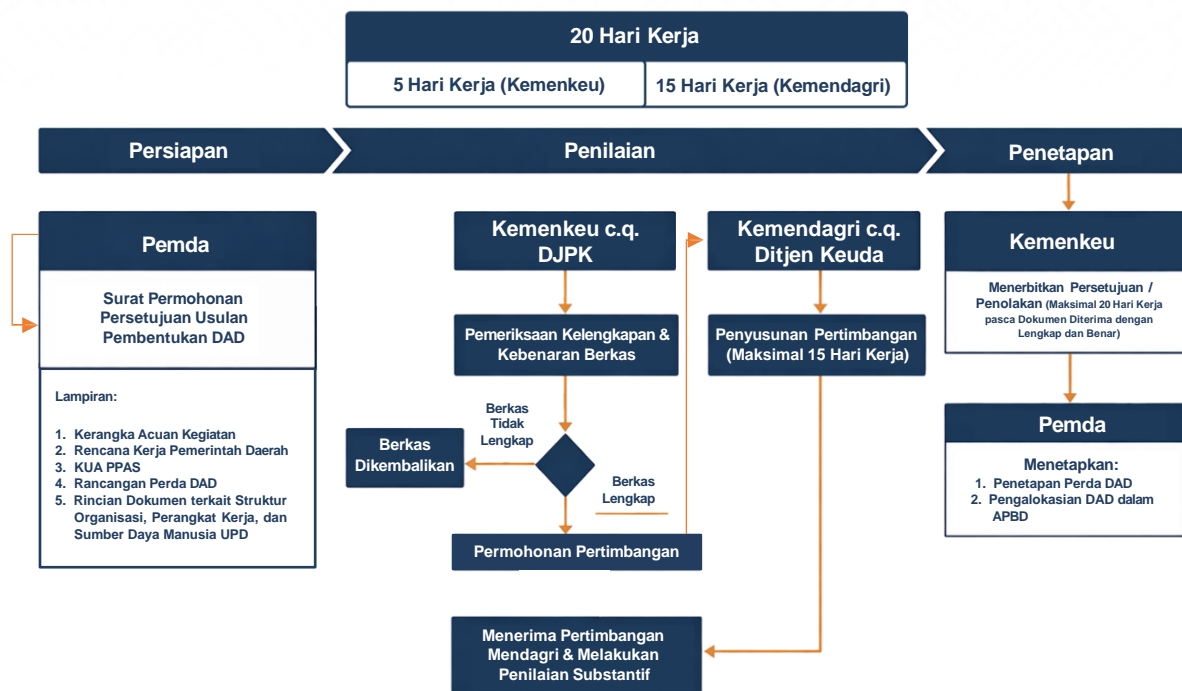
20 Hari Kerja

5 Hari Kerja (Kemenkeu)

15 Hari Kerja (Kemendagri)

Persiapan

Penilaian

Penetapan

Pemda

Surat Permohonan Persetujuan Usulan Pembentukan DAD

Lampiran:

1. Kerangka Acuan Kegiatan
2. Rencana Kerja Pemerintah Daerah
3. KUA PPAS
4. Rancangan Perda DAD
5. Rincian Dokumen terkait Struktur Organisasi, Perangkat Kerja, dan Sumber Daya Manusia UPD

Kemenkeu c.q. DJPK

Pemeriksaan Kelengkapan & Kebenaran Berkas

Berkas Tidak Lengkap

Berkas Dikembalikan

Berkas Lengkap

Permohonan Pertimbangan

Kemendagri c.q. Ditjen Keuda

Penyusunan Pertimbangan (Maksimal 15 Hari Kerja)

Menerima Pertimbangan Mendagri & Melakukan Penilaian Substantif

Kemenkeu

Menerbitkan Persetujuan / Penolakan (Maksimal 20 Hari Kerja pasca Dokumen Diterima dengan Lengkap dan Benar)

Pemda

Menetapkan:
1. Penetapan Perda DAD
2. Pengalokasian DAD dalam APBD